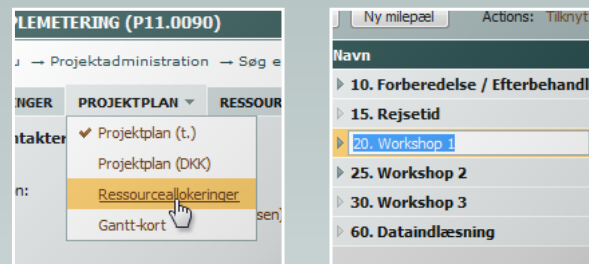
PLEMETERING (P11.0090)

u → Projektadministration → Søg e

INGER PROJEKTPLAN ▾ RESSOUR

ntakter

n:

sen)

✔ Projektplan (t.)
Projektplan (DKK)
Ressourceallokeringer
Gantt-kort

Ny milepæl Actions: Tilknyt

Navn
10. Forberedelse / Efterbehandl
15. Rejsetid
20. Workshop 1
25. Workshop 2
30. Workshop 3
60. Dataindlæsning